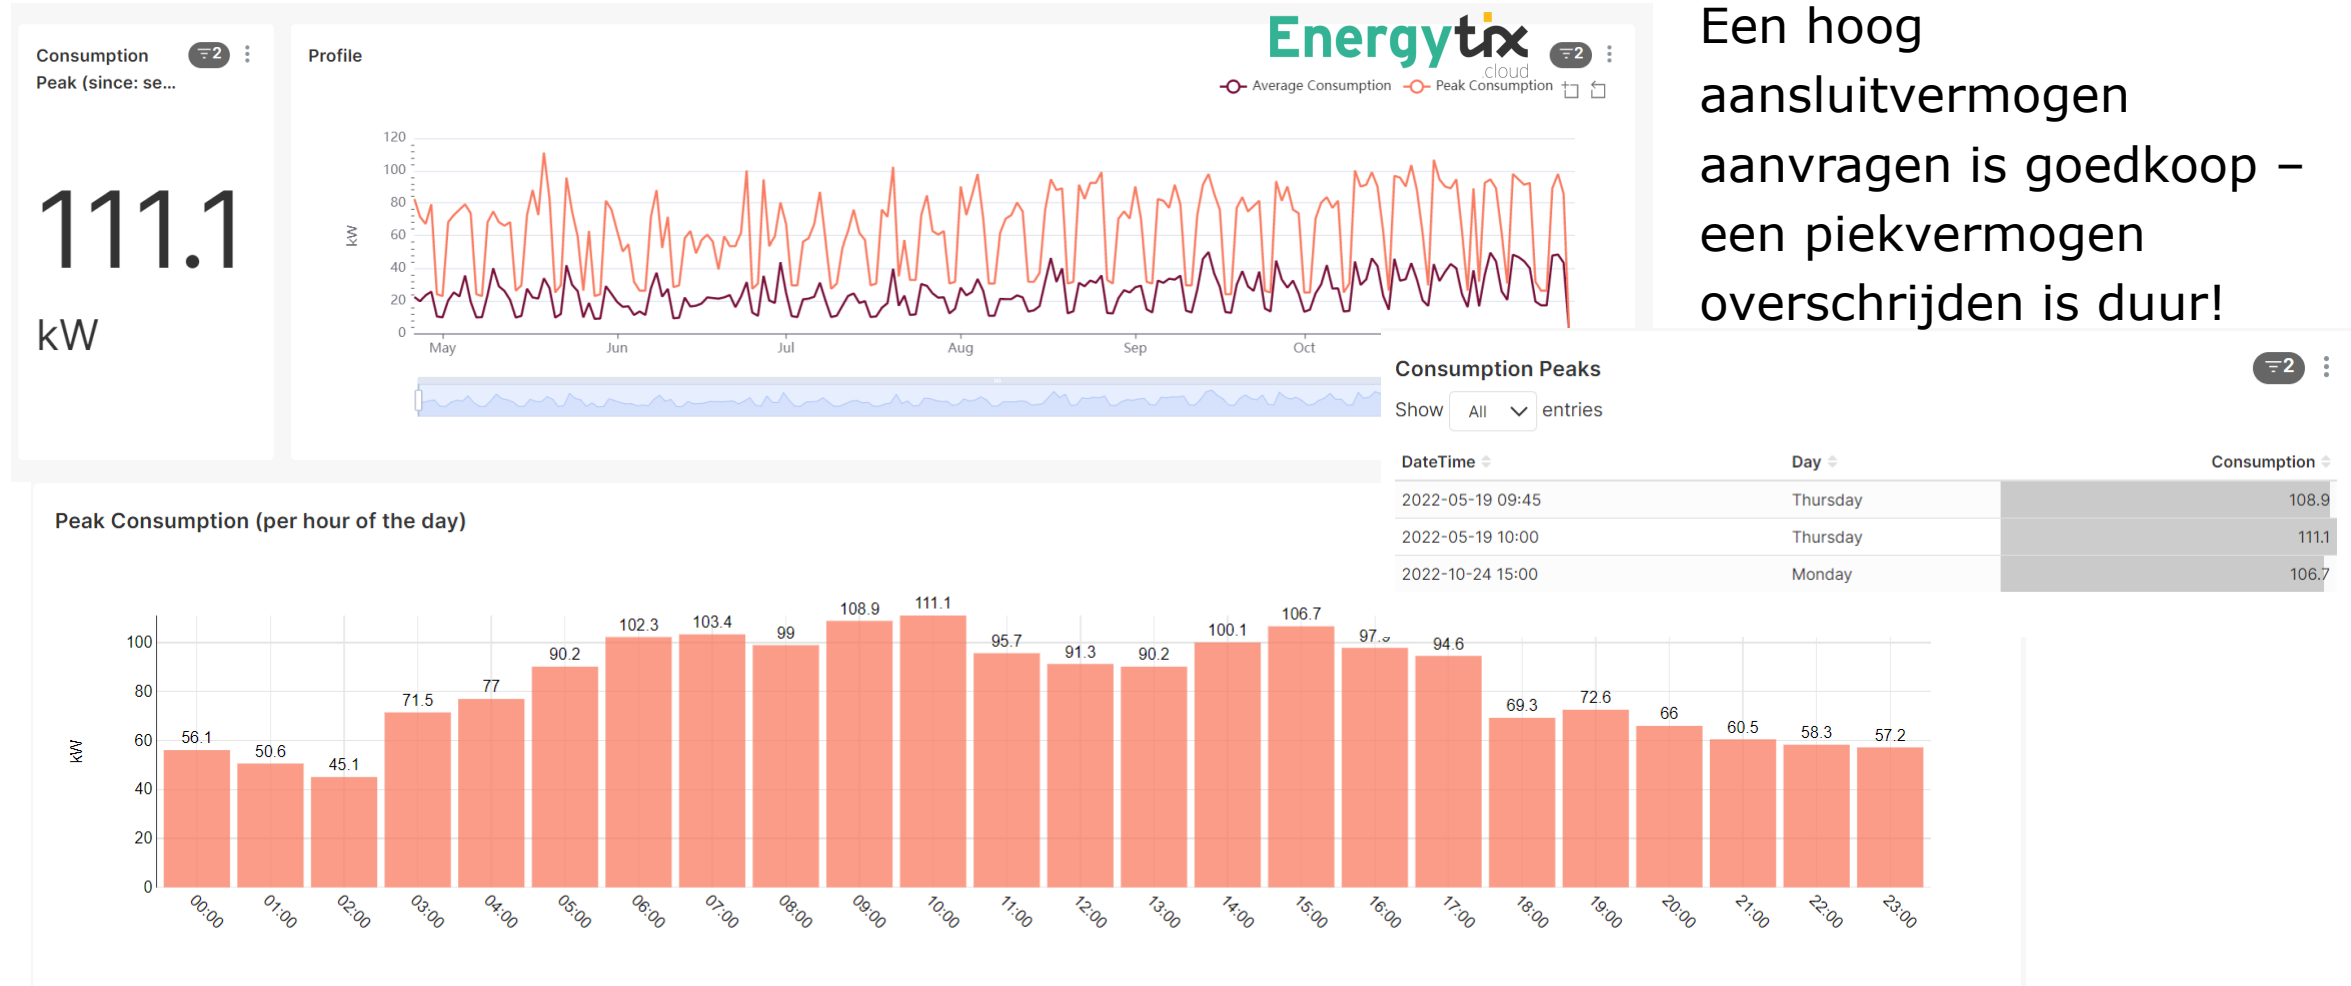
Consumption Peak (since: se...

2

111.1

kW

Profile

Energytix cloud

2

Average Consumption Peak Consumption

120
100
80
60
40
20
0

kW

May Jun Jul Aug Sep Oct

Een hoog aansluitvermogen aanvragen is goedkoop – een piekvermogen overschrijden is duur!

Consumption Peaks

2

Show All entries

| DateTime | Day | Consumption |
|---|---|---|
| 2022-05-19 09:45 | Thursday | 108.9 |
| 2022-05-19 10:00 | Thursday | 111.1 |
| 2022-10-24 15:00 | Monday | 106.7 |

Peak Consumption (per hour of the day)

100
80
60
40
20
0

kW

56.1 50.6 45.1 71.5 77 90.2 102.3 103.4 99 108.9 111.1 95.7 91.3 90.2 100.1 106.7 97.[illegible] 94.6 69.3 72.6 66 60.5 58.3 57.2

00:00 01:00 02:00 03:00 04:00 05:00 06:00 07:00 08:00 09:00 10:00 11:00 12:00 13:00 14:00 15:00 16:00 17:00 18:00 19:00 20:00 21:00 22:00 23:00